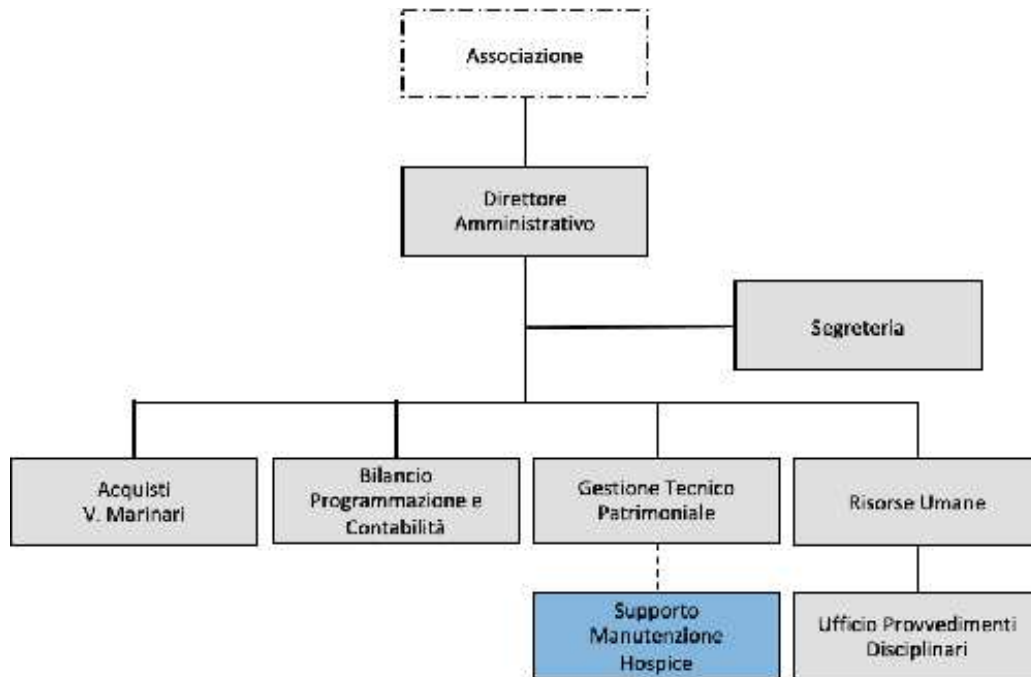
Associazione

Direttore Amministrativo

Segreteria

Acquisti V. Marinari

Bilancio Programmazione e Contabilità

Gestione Tecnico Patrimoniale

Risorse Umane

Supporto Manutenzione Hospice

Ufficio Provvedimenti Disciplinari